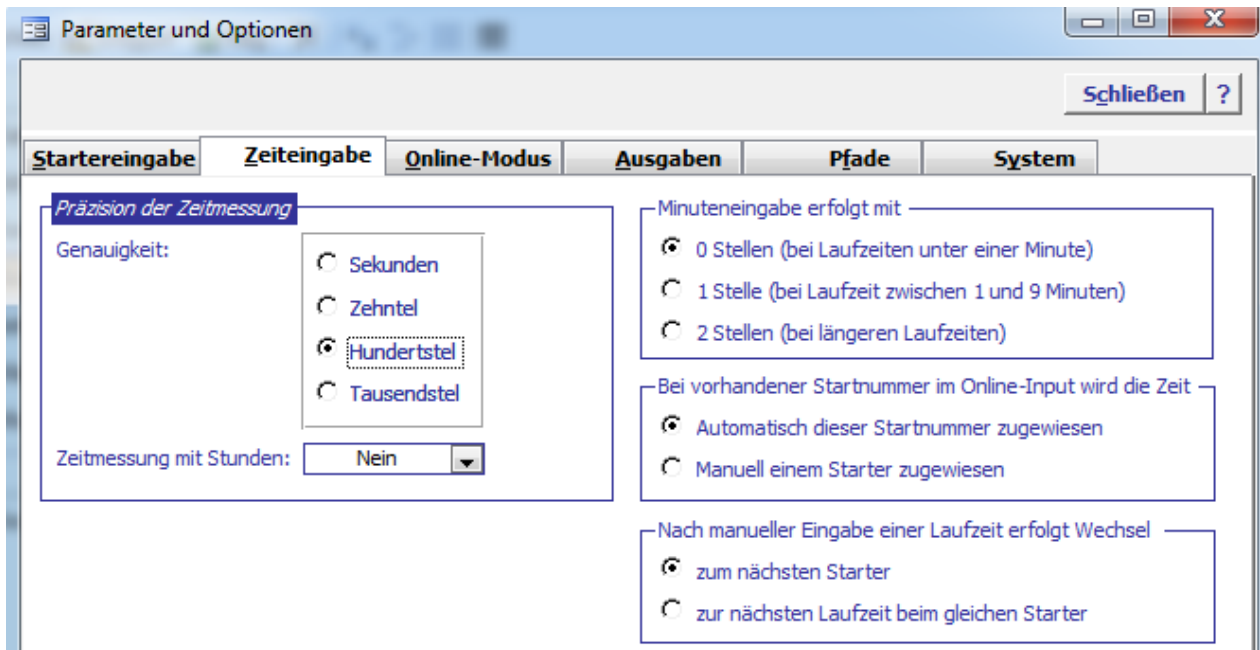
Parameter und Optionen

Schließen ?

Startereingabe | Zeiteingabe | Online-Modus | Ausgaben | Pfade | System

Präzision der Zeitmessung

Genauigkeit:

Sekunden

Zehntel

Hundertstel

Tausendstel

Zeitmessung mit Stunden: Nein

Minuteneingabe erfolgt mit

0 Stellen (bei Laufzeiten unter einer Minute)

1 Stelle (bei Laufzeit zwischen 1 und 9 Minuten)

2 Stellen (bei längeren Laufzeiten)

Bei vorhandener Startnummer im Online-Input wird die Zeit

Automatisch dieser Startnummer zugewiesen

Manuell einem Starter zugewiesen

Nach manueller Eingabe einer Laufzeit erfolgt Wechsel

zum nächsten Starter

zur nächsten Laufzeit beim gleichen Starter